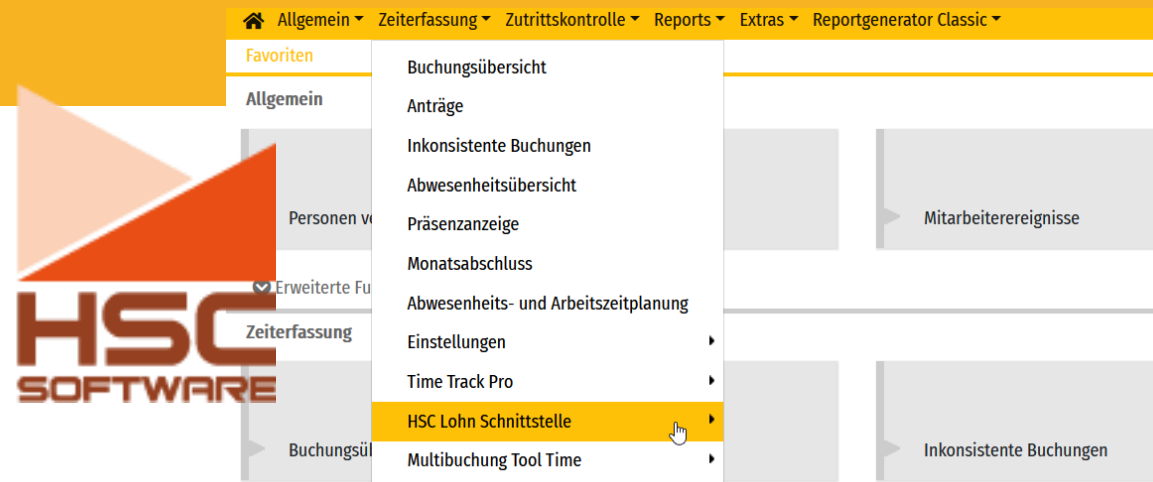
Allgemein ▾ Zeiterfassung ▾ Zutrittskontrolle ▾ Reports ▾ Extras ▾ Reportgenerator Classic ▾

Favoriten

Allgemein

Personen ve

Mitarbeiterereignisse

Erweiterte Fu

Zeiterfassung

Buchungsüb

Inkonsistente Buchungen

Buchungsübersicht
Anträge
Inkonsistente Buchungen
Abwesenheitsübersicht
Präsenzanzeige
Monatsabschluss
Abwesenheits- und Arbeitszeitplanung
Einstellungen
Time Track Pro
HSC Lohn Schnittstelle
Multibuchung Tool Time

HSC
SOFTWARE